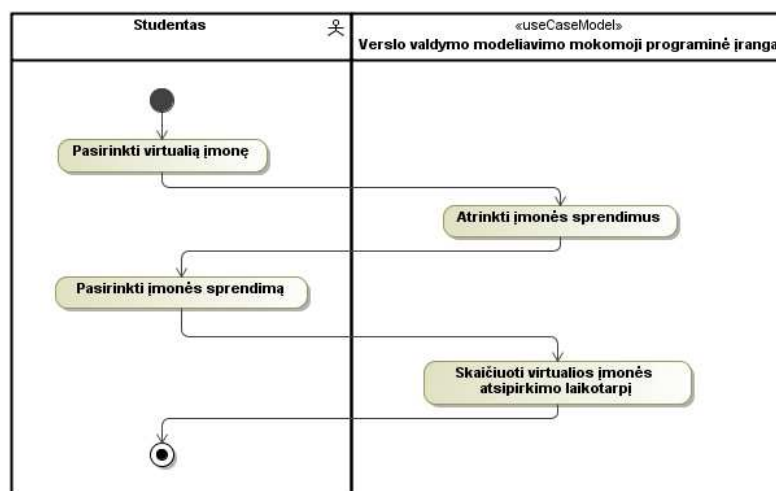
| Studentas | «useCaseModel» Verslo valdymo modeliavimo mokomoji programinė įranga |
|---|---|

Pasirinkti virtualią įmonę

Atrinkti įmonės sprendimus

Pasirinkti įmonės sprendimą

Skaičiuoti virtualios įmonės atsipirkimo laikotarpį